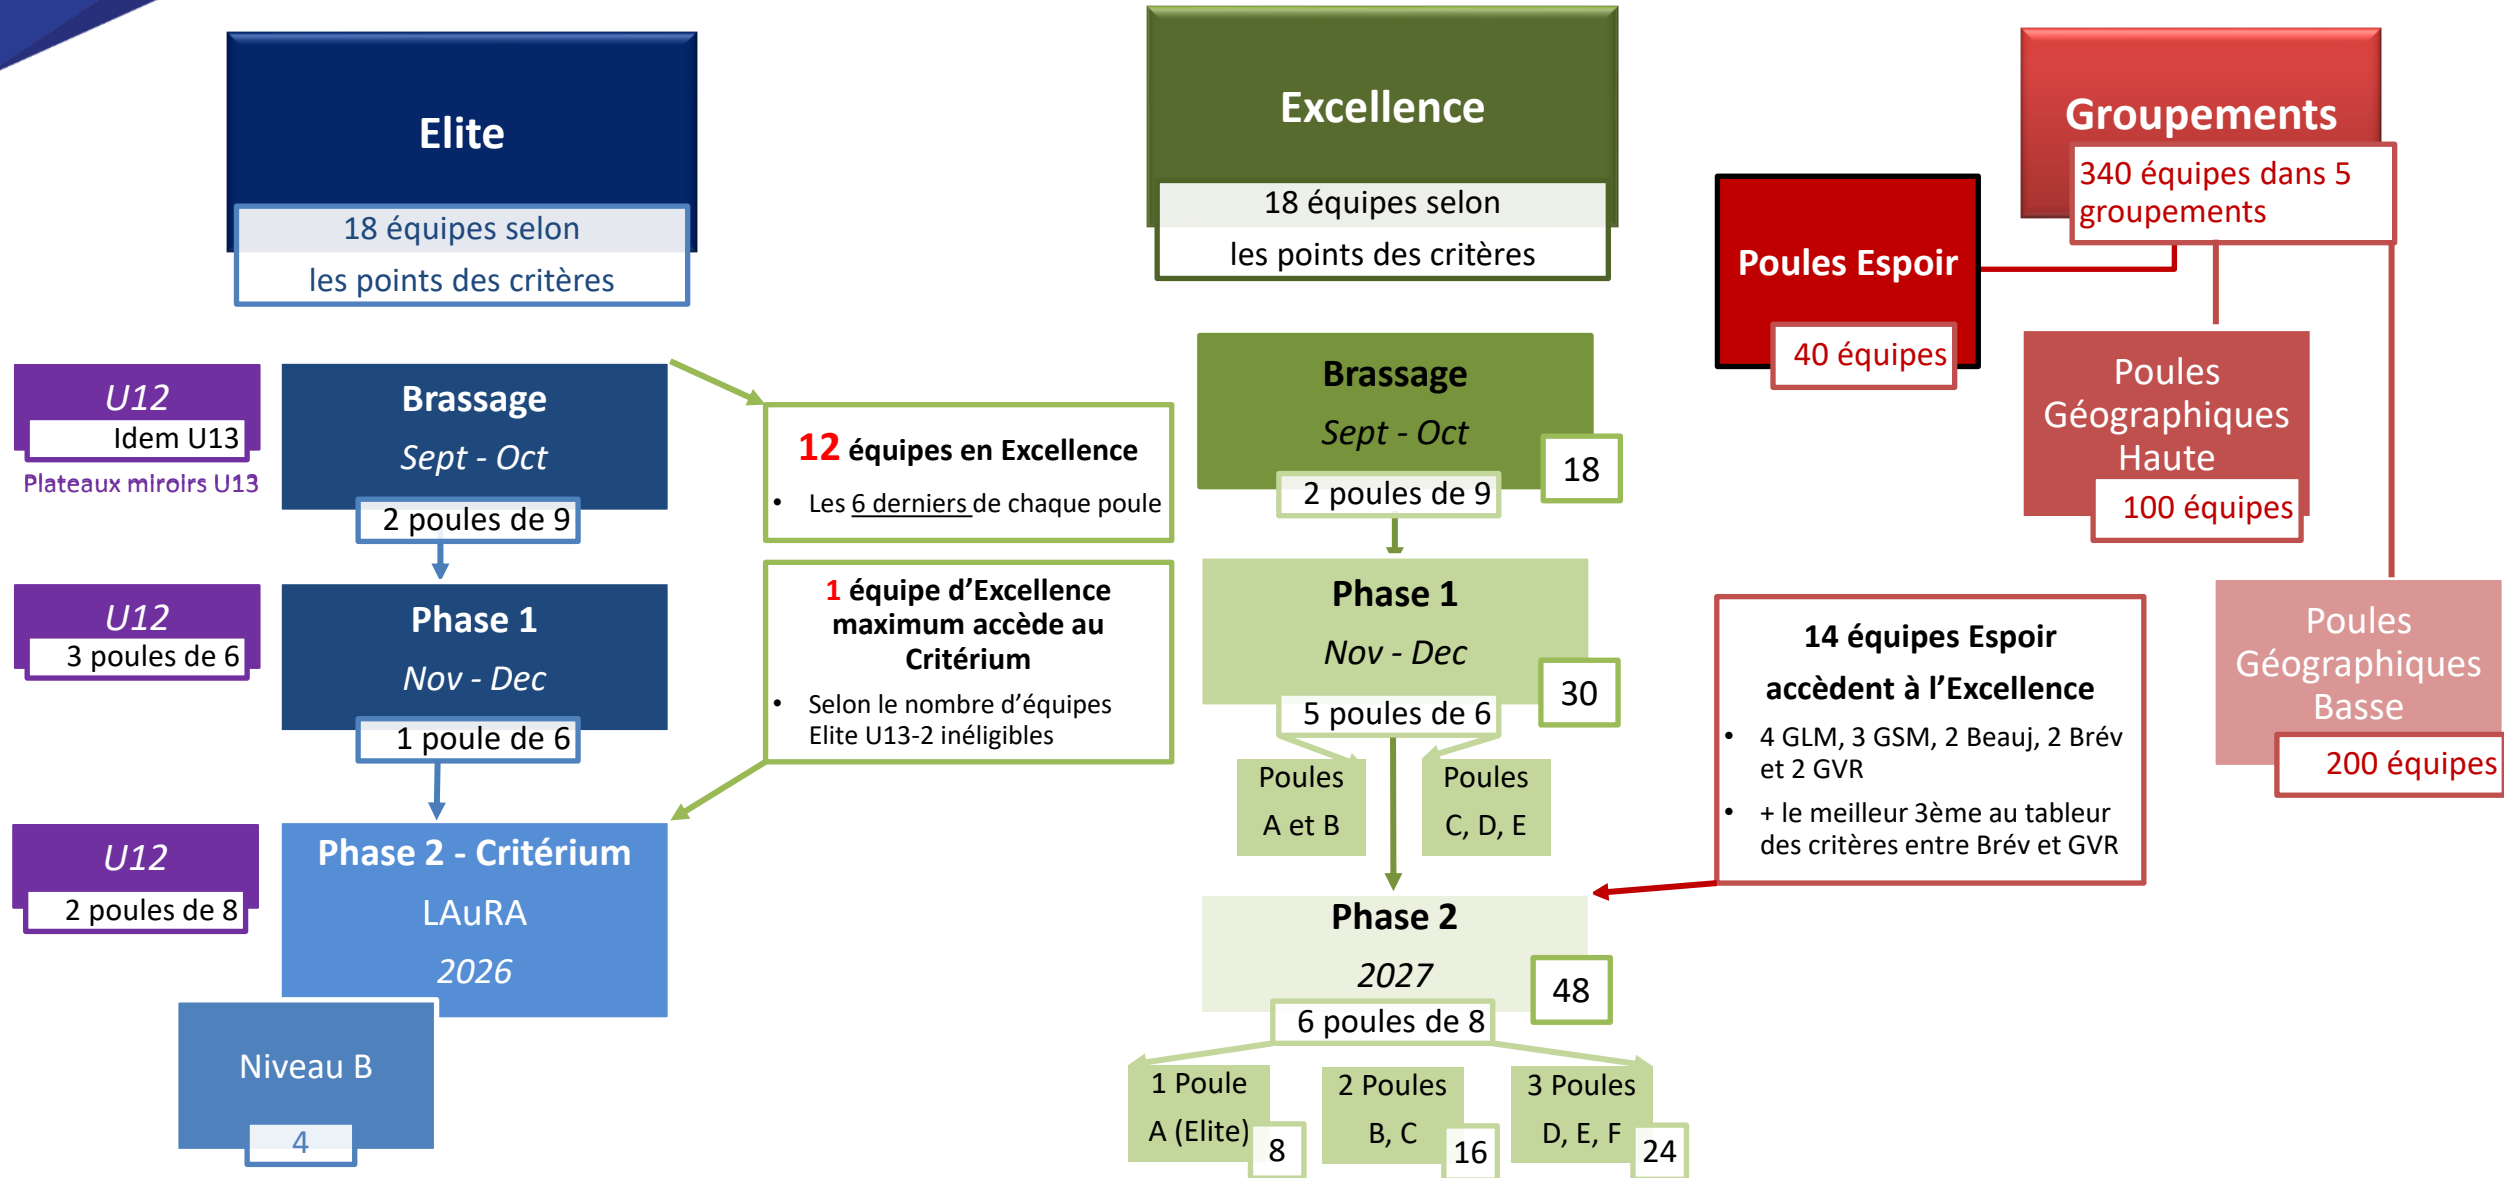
Elite

18 équipes selon
les points des critères

U12
Idem U13
Plateaux miroirs U13

Brassage
Sept - Oct
2 poules de 9

U12
3 poules de 6

Phase 1
Nov - Dec
1 poule de 6

U12
2 poules de 8

Phase 2 - Critérium
LAuRA
2026

Niveau B
4

12 équipes en Excellence
• Les 6 derniers de chaque poule

1 équipe d'Excellence maximum accède au Critérium
• Selon le nombre d'équipes Elite U13-2 inéligibles

Excellence

18 équipes selon
les points des critères

Brassage
Sept - Oct
2 poules de 9
18

Phase 1
Nov - Dec
5 poules de 6
30

Poules
A et B

Poules
C, D, E

Phase 2
2027
6 poules de 8
48

1 Poule
A (Elite)
8

2 Poules
B, C
16

3 Poules
D, E, F
24

Groupements
340 équipes dans 5 groupements

Poules Espoir
40 équipes

Poules Géographiques Haute
100 équipes

Poules Géographiques Basse
200 équipes

14 équipes Espoir accèdent à l'Excellence
• 4 GLM, 3 GSM, 2 Beauj, 2 Brév et 2 GVR
• + le meilleur 3ème au tableur des critères entre Brév et GVR